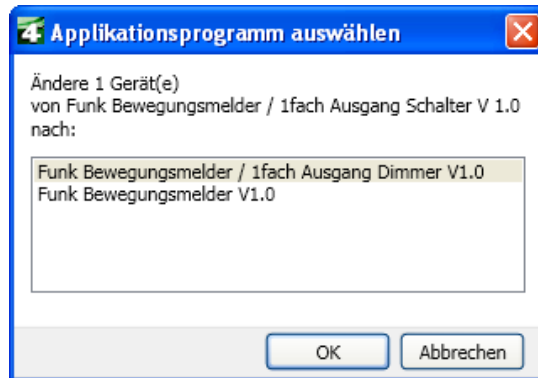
Applikationsprogramm auswählen

Ändere 1 Gerät(e)
von Funk Bewegungsmelder / 1fach Ausgang Schalter V 1.0
nach:

Funk Bewegungsmelder / 1fach Ausgang Dimmer V1.0
Funk Bewegungsmelder V1.0

OK
Abbrechen